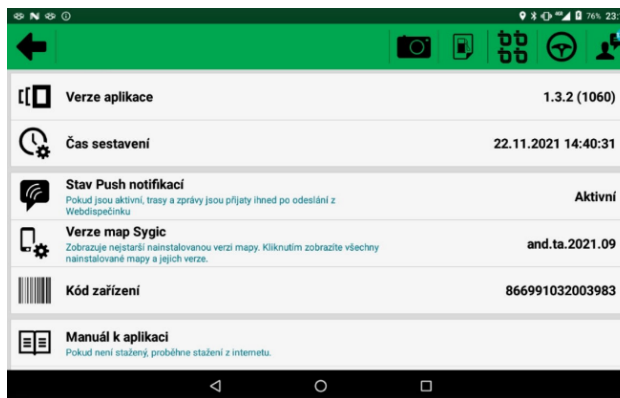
76% 23:

Verze aplikace 1.3.2 (1060)

Čas sestavení 22.11.2021 14:40:31

Stav Push notifikací
Pokud jsou aktivní, trasy a zprávy jsou přijaty ihned po odeslání z Webdispečinku
Aktivní

Verze map Sygic
Zobrazuje nejstarší nainstalovanou verzi mapy. Kliknutím zobrazíte všechny nainstalované mapy a jejich verze.
and.ta.2021.09

Kód zařízení 866991032003983

Manuál k aplikaci
Pokud není stažený, proběhne stažení z internetu.